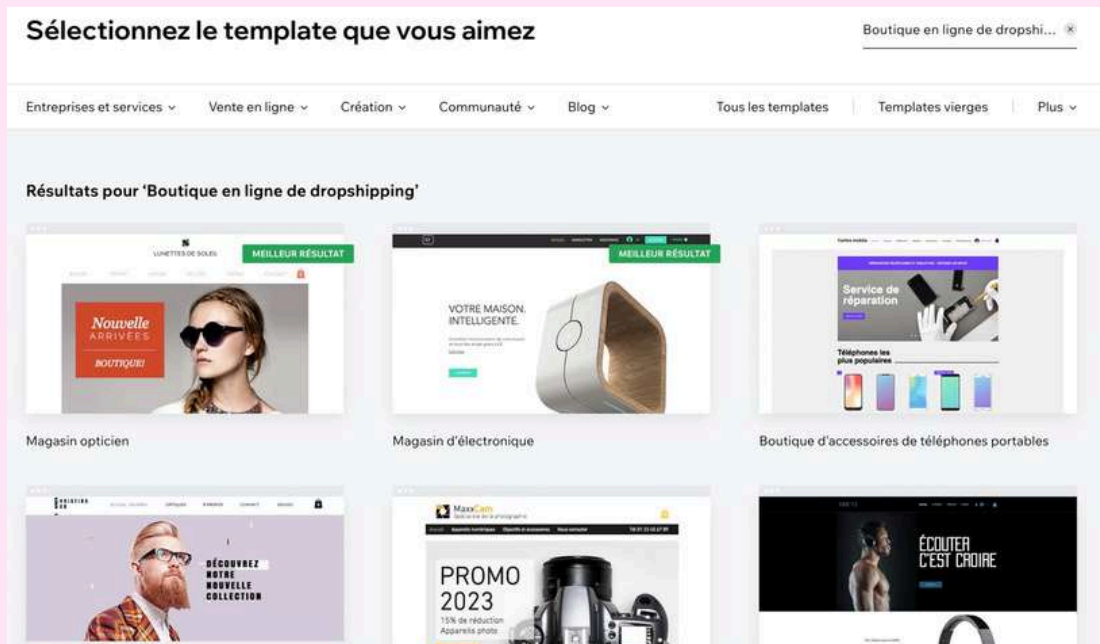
Sélectionnez le template que vous aimez

Boutique en ligne de dropshi...

Entreprises et services
Vente en ligne
Création
Communauté
Blog
Tous les templates
Templates vierges
Plus

Résultats pour 'Boutique en ligne de dropshipping'

LUNETTES DE SOLEIL
MEILLEUR RÉSULTAT
Nouvelle
ARRIVÉES
BOUTIQUE!

Magasin opticien

MEILLEUR RÉSULTAT
VOTRE MAISON. INTELLIGENTE.

Magasin d'électronique

Service de réparation
Téléphones les plus populaires

Boutique d'accessoires de téléphones portables

DÉCOUVREZ NOTRE NOUVELLE COLLECTION

MaxxCam
PROMO 2023
15% de réduction
Appareils photo

ÉCOUTER C'EST CROIRE